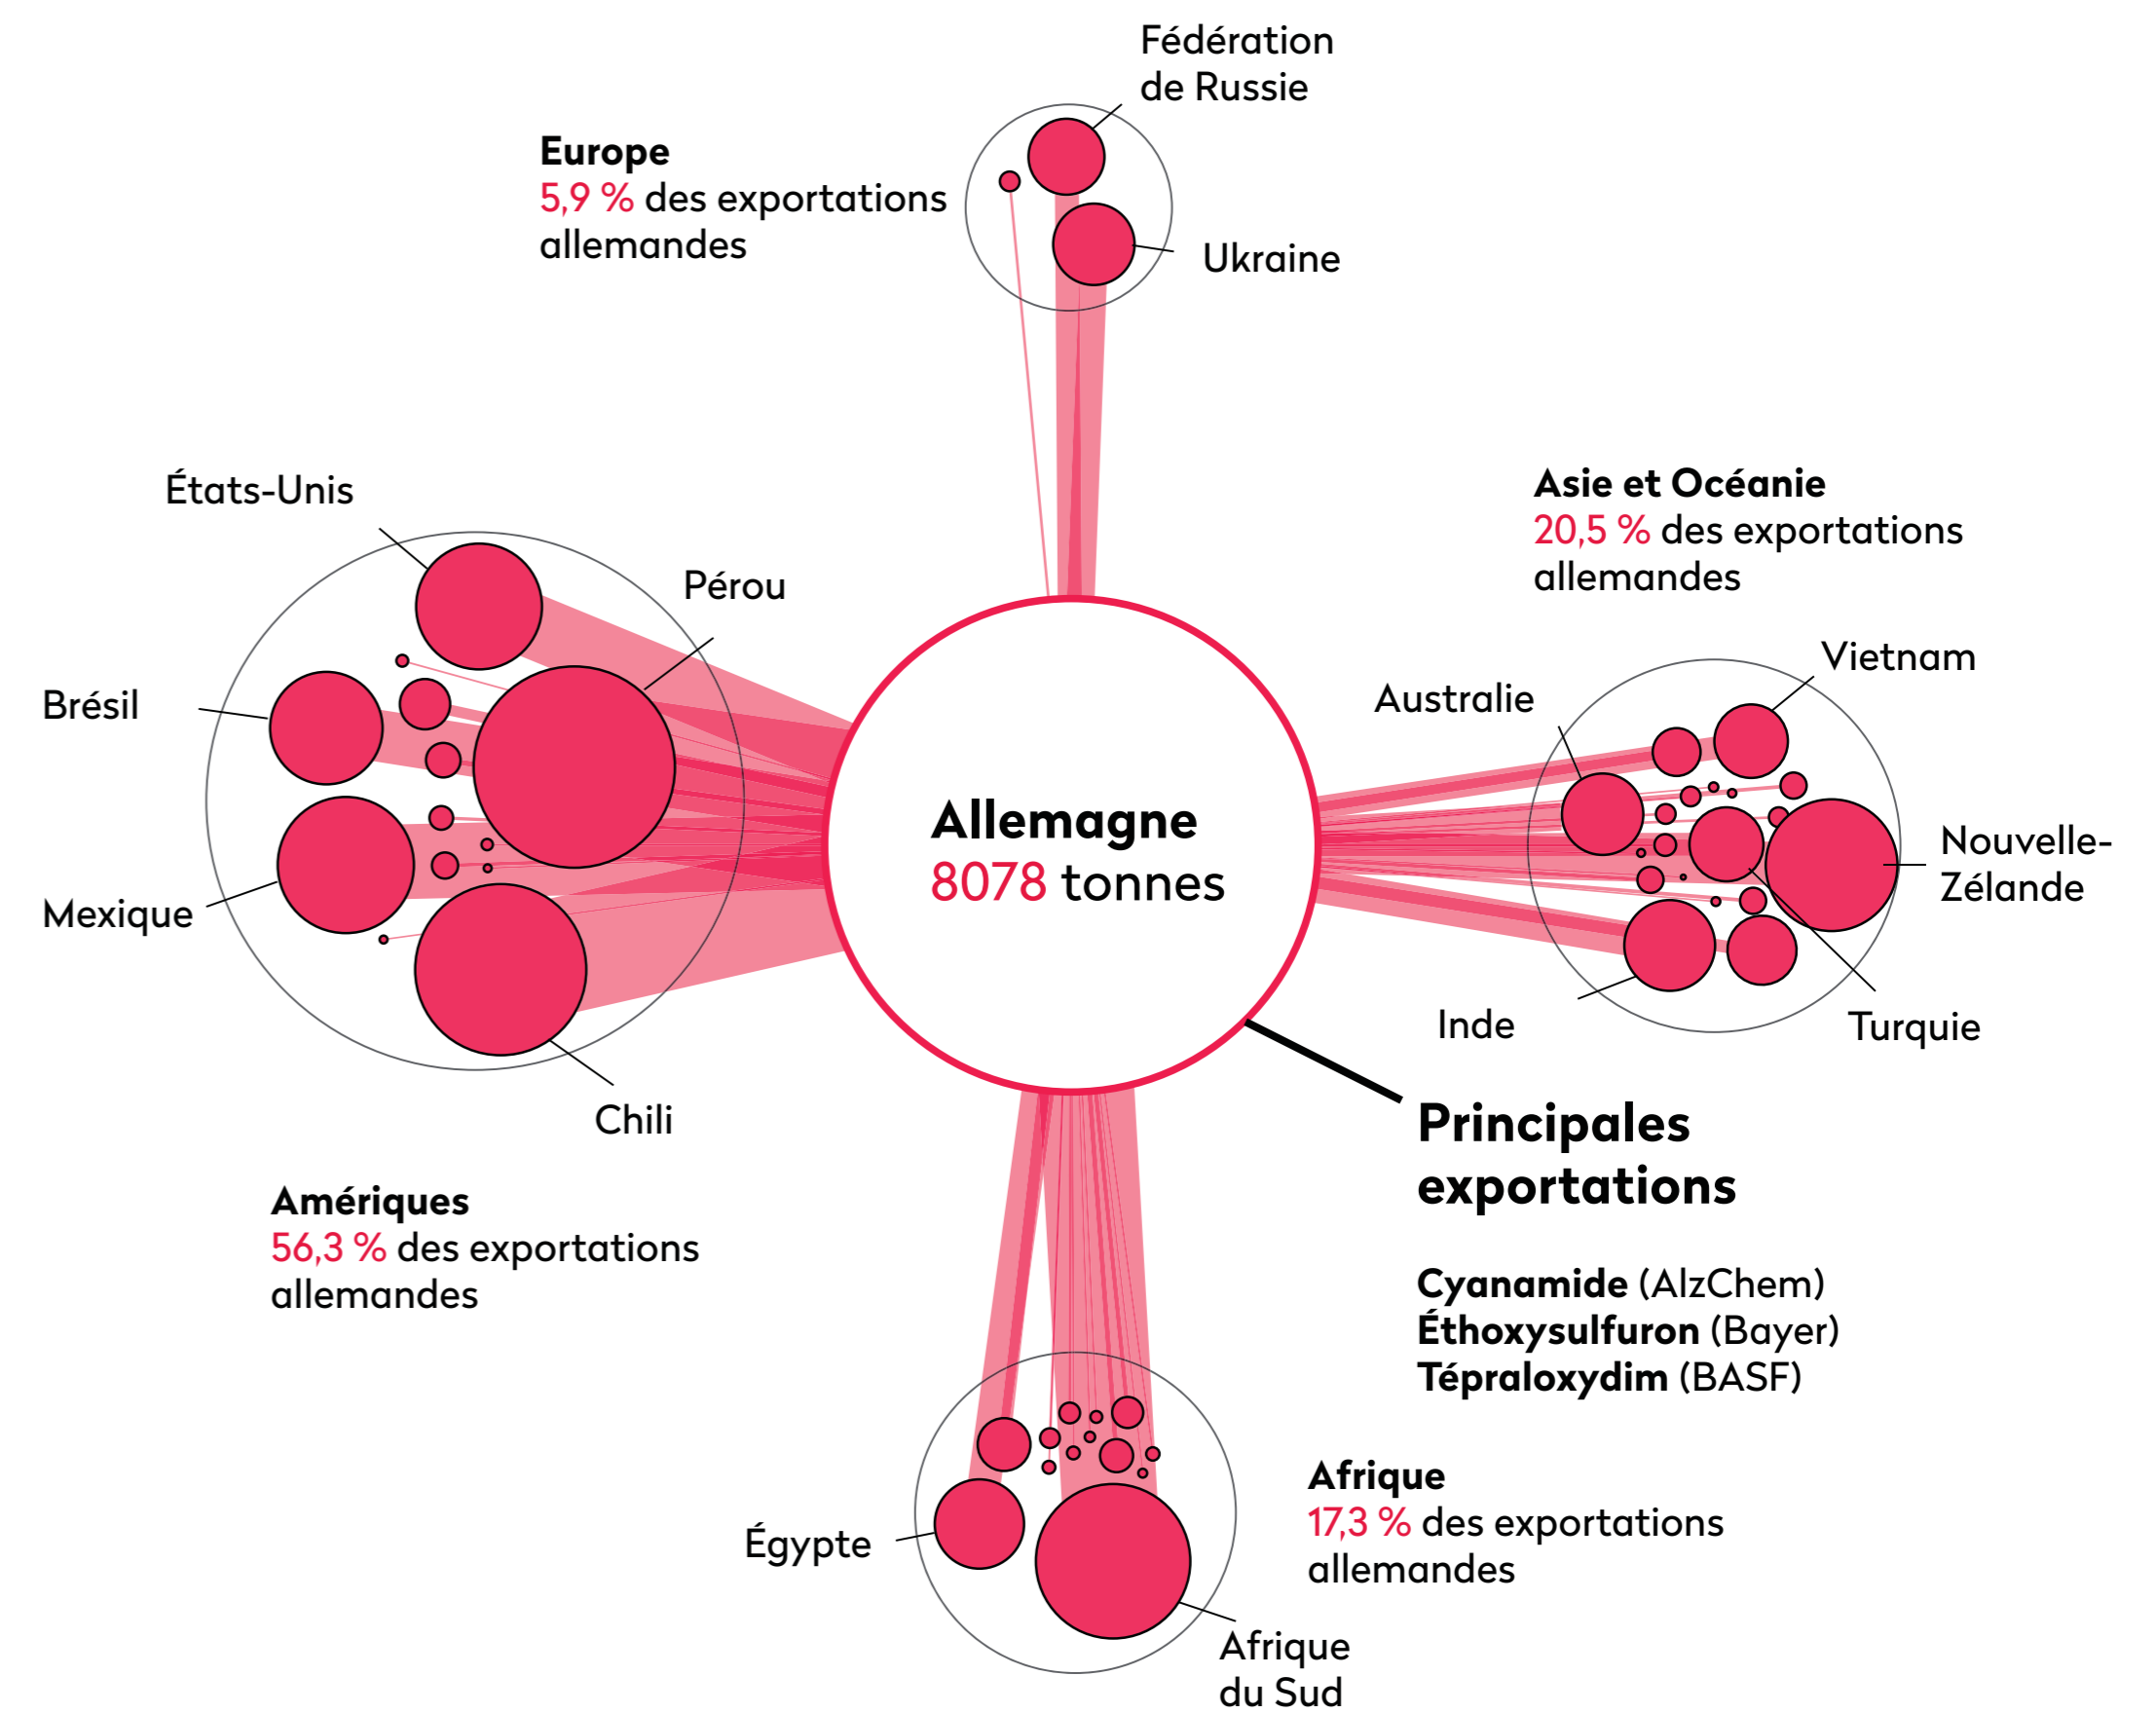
Fédération de Russie

Europe
5,9 % des exportations allemandes

Ukraine

Asie et Océanie
20,5 % des exportations allemandes

États-Unis

Pérou

Brésil

Mexique

Chili

Vietnam

Australie

Nouvelle-Zélande

Inde

Turquie

Allemagne
8078 tonnes

Principales exportations

Cyanamide (AlzChem)
Éthoxysulfuron (Bayer)
Tépraloxydim (BASF)

Amériques
56,3 % des exportations allemandes

Afrique
17,3 % des exportations allemandes

Égypte

Afrique du Sud